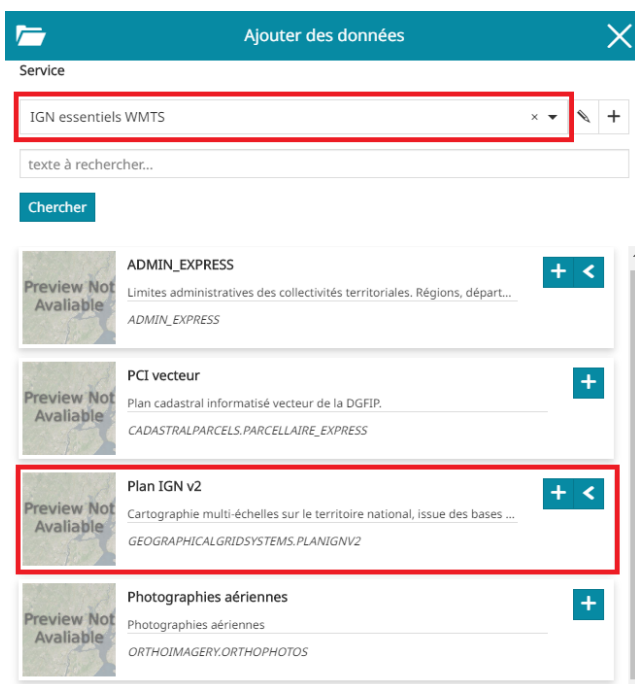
Ajouter des données

Service

IGN essentiels WMTS

texte à rechercher...

Chercher

Preview Not Avaliable

ADMIN_EXPRESS

Limites administratives des collectivités territoriales. Régions, départ...

ADMIN_EXPRESS

Preview Not Avaliable

PCI vecteur

Plan cadastral informatisé vecteur de la DGFIP.

CADASTRALPARCELS.PARCELLAIRE_EXPRESS

Preview Not Avaliable

Plan IGN v2

Cartographie multi-échelles sur le territoire national, issue des bases ...

GEOGRAPHICALGRIDSYSTEMS.PLANIGNV2

Preview Not Avaliable

Photographies aériennes

Photographies aériennes

ORTHOIMAGERY.ORTHOPHOTOS